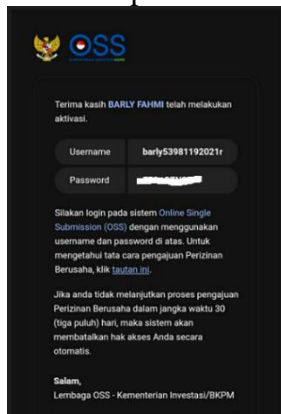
OSS

Terima kasih BARLY FAHMI telah melakukan aktivasi.

| Username | barly53981192021r |
|---|---|
| Password | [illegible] |

Silakan login pada sistem Online Single Submission (OSS) dengan menggunakan username dan password di atas. Untuk mengetahui tata cara pengajuan Perizinan Berusaha, klik tautan ini.

Jika anda tidak melanjutkan proses pengajuan Perizinan Berusaha dalam jangka waktu 30 (tiga puluh) hari, maka sistem akan membatalkan hak akses Anda secara otomatis.

Salam,
Lembaga OSS - Kementerian Investasi/BKPM